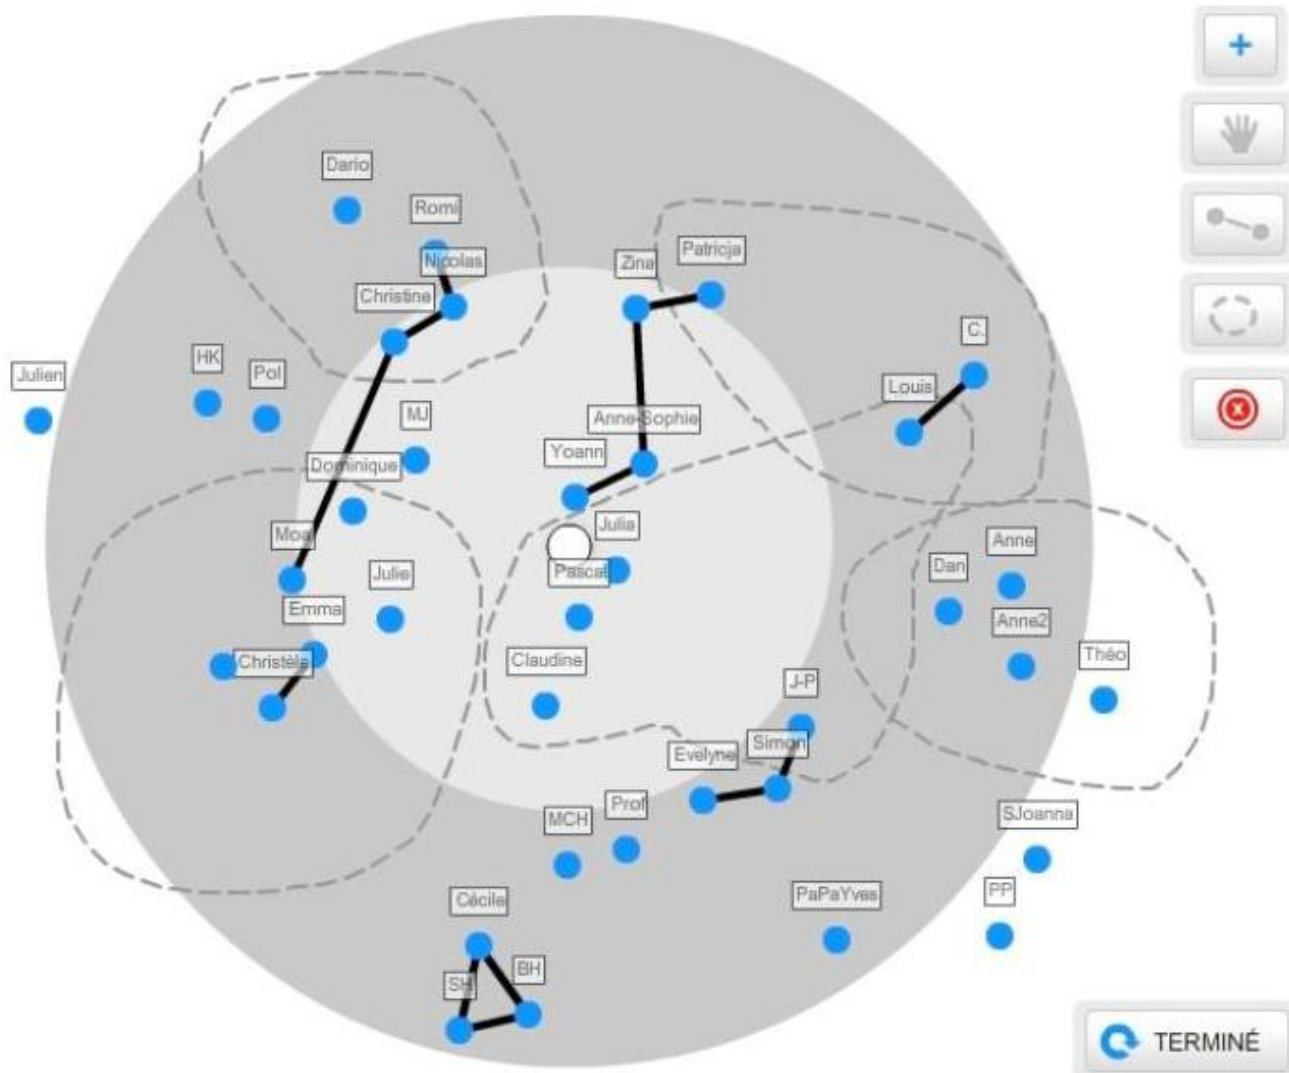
+

Dario
Romi
Nicolas
Christine
Zina
Patricja
C.
Louis
Julien
HK
Pol
MJ
Anne-Sophie
Yoann
Dominique
Julia
Moa
Julie
Pascal
Emma
Christèle
Claudine
Dan
Anne
Anne2
Théo
J-P
Simon
Evelyne
Prof
MCH
SJoanna
Cécile
PaPaYves
PP
BH
SH

TERMINÉ